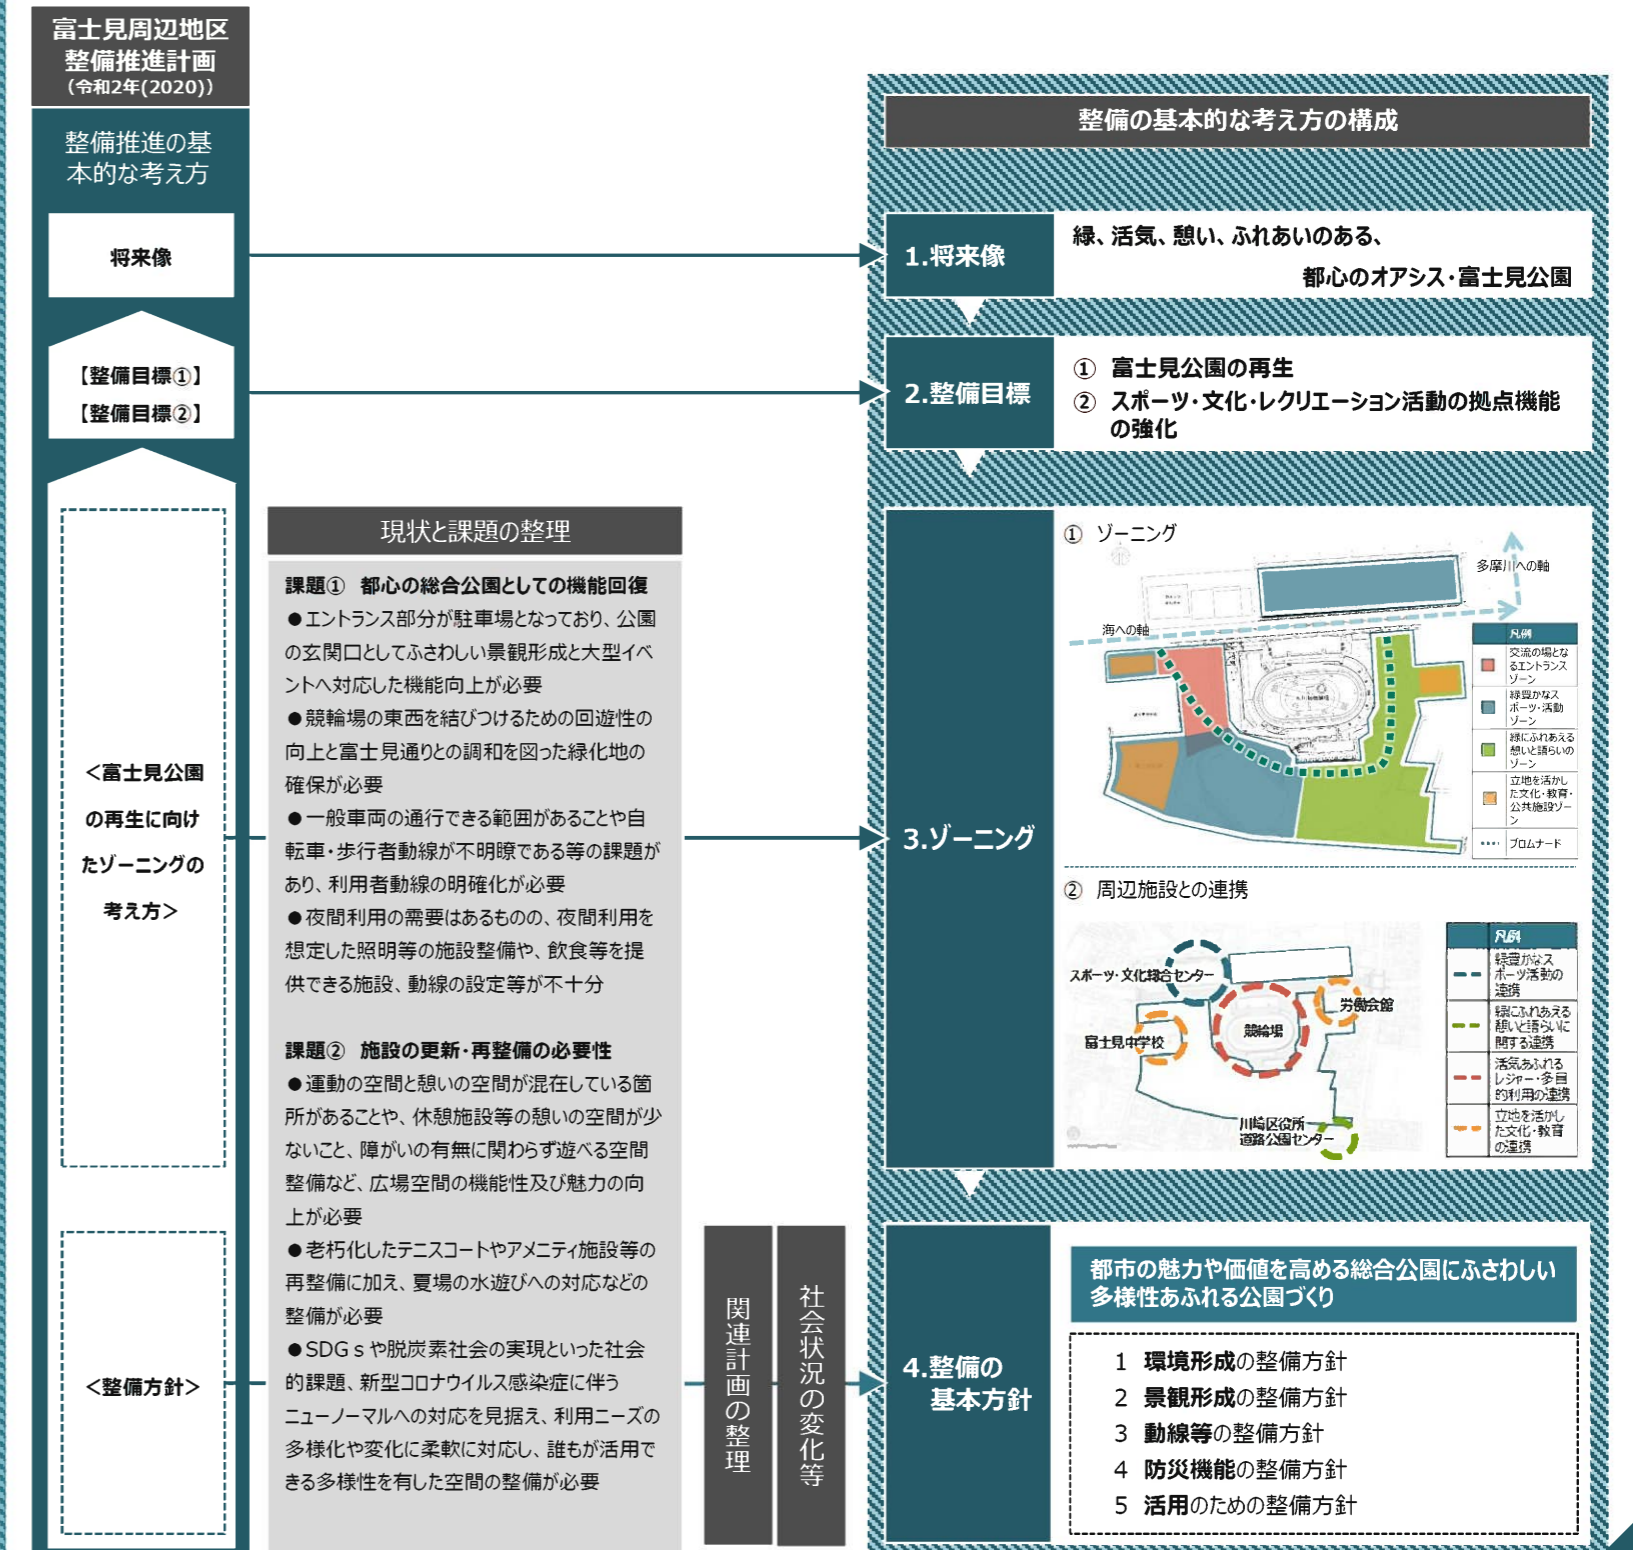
富士見周辺地区
整備推進計画
（令和2年(2020)）

整備推進の基本的な考え方

将来像

【整備目標①】
【整備目標②】

<富士見公園の再生に向けたゾーニングの考え方>

<整備方針>

現状と課題の整理

課題①　都心の総合公園としての機能回復
●エントランス部分が駐車場となっており、公園の玄関口としてふさわしい景観形成と大型イベントへ対応した機能向上が必要
●競輪場の東西を結びつけるための回遊性の向上と富士見通りとの調和を図った緑化地の確保が必要
●一般車両の通行できる範囲があることや自転車・歩行者動線が不明瞭である等の課題があり、利用者動線の明確化が必要
●夜間利用の需要はあるものの、夜間利用を想定した照明等の施設整備や、飲食等を提供できる施設、動線の設定等が不十分

課題②　施設の更新・再整備の必要性
●運動の空間と憩いの空間が混在している箇所があることや、休憩施設等の憩いの空間が少ないこと、障がいの有無に関わらず遊べる空間整備など、広場空間の機能性及び魅力の向上が必要
●老朽化したテニスコートやアメニティ施設等の再整備に加え、夏場の水遊びへの対応などの整備が必要
●SDGｓや脱炭素社会の実現といった社会的課題、新型コロナウイルス感染症に伴うニューノーマルへの対応を見据え、利用ニーズの多様化や変化に柔軟に対応し、誰もが活用できる多様性を有した空間の整備が必要

関連計画の整理

社会状況の変化等

整備の基本的な考え方の構成

1.将来像
緑、活気、憩い、ふれあいのある、
都心のオアシス・富士見公園

2.整備目標
①　富士見公園の再生
②　スポーツ・文化・レクリエーション活動の拠点機能の強化

3.ゾーニング
①　ゾーニング
多摩川への軸
海への軸
凡例
交流の場となるエントランスゾーン
緑豊かなスポーツ・活動ゾーン
緑にふれあえる憩いと語らいのゾーン
立地を活かした文化・教育・公共施設ゾーン
プロムナード

②　周辺施設との連携
スポーツ・文化総合センター
労働会館
競輪場
富士見中学校
川崎区役所
道路公園センター
凡例
緑豊かなスポーツ活動の連携
緑にふれあえる憩いと語らいに関する連携
活気あふれるレジャー・多目的利用の連携
立地を活かした文化・教育の連携

4.整備の基本方針
都市の魅力や価値を高める総合公園にふさわしい多様性あふれる公園づくり
1　環境形成の整備方針
2　景観形成の整備方針
3　動線等の整備方針
4　防災機能の整備方針
5　活用のための整備方針